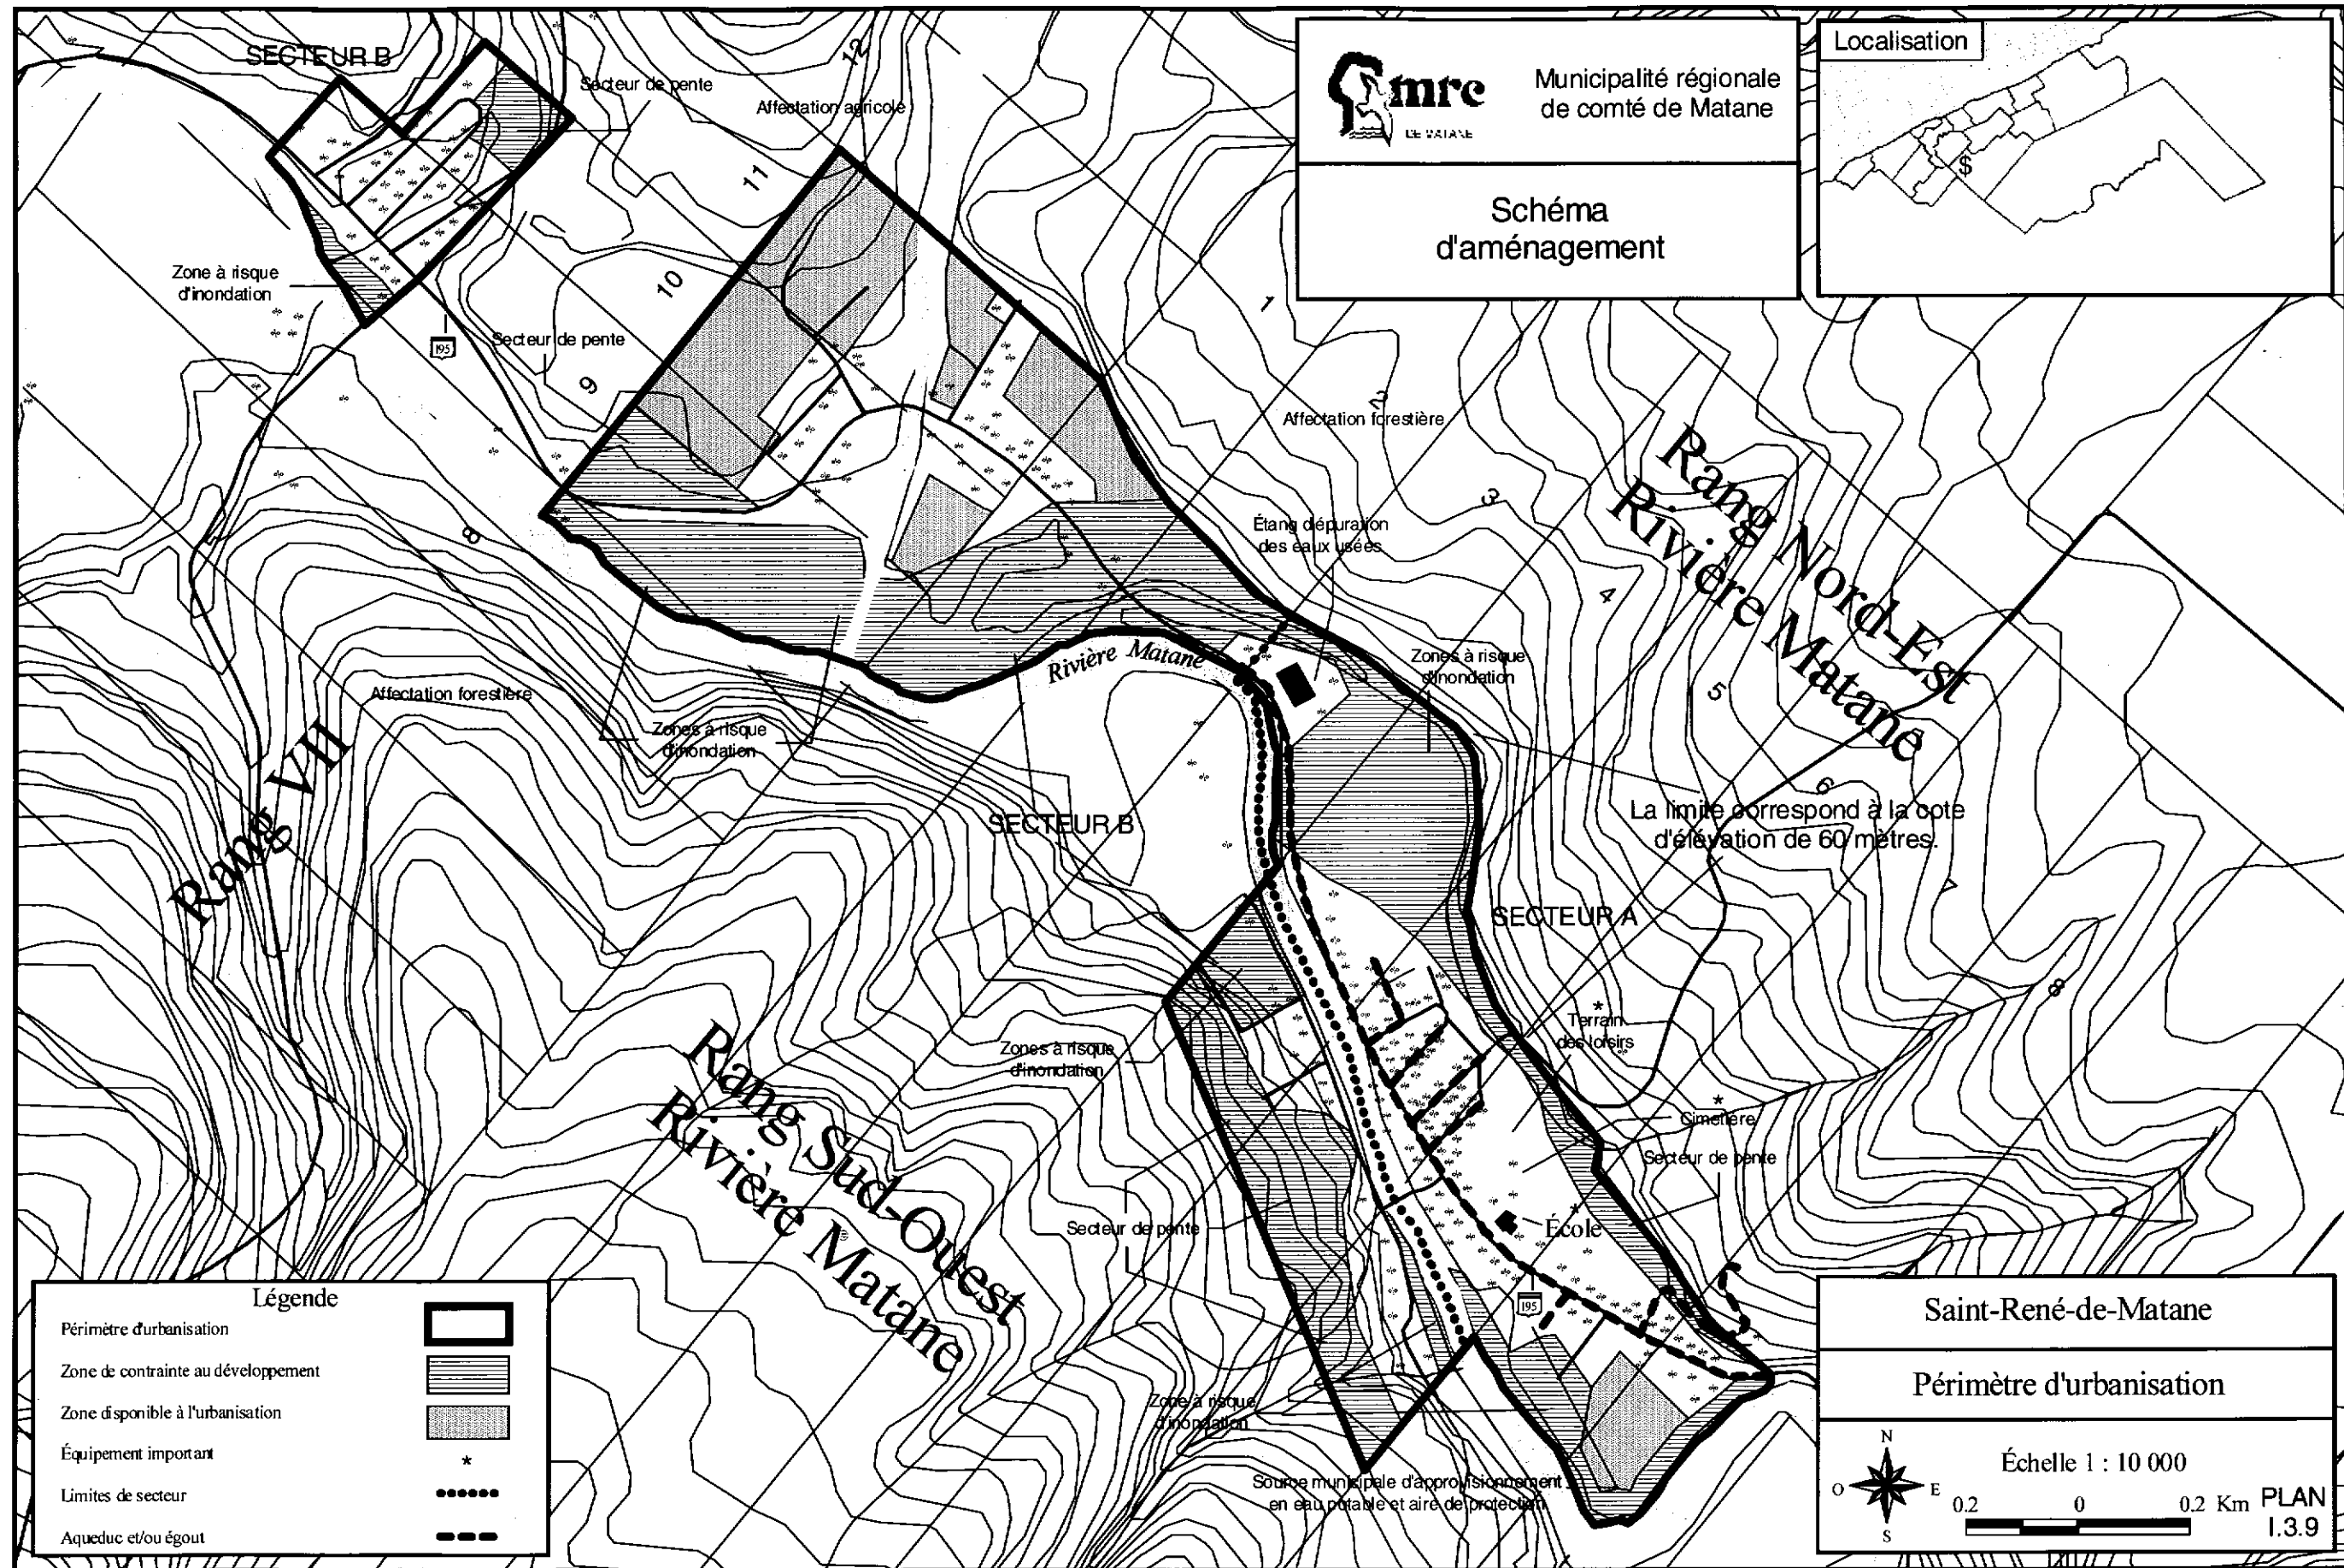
mrc
DE MATANE

Municipalité régionale de comté de Matane

Schéma d'aménagement

Localisation

SECTEUR B

Secteur de pente

Affectation agricole

12

11

10

9

8

Zone à risque d'inondation

195

Secteur de pente

Affectation forestière

1

2

3

4

5

6

8

Étang d'épuration des eaux usées

Rang Nord-Est Rivière Matane

Zones à risque d'inondation

Rivière Matane

Affectation forestière

Zones à risque d'inondation

SECTEUR B

La limite correspond à la cote d'élévation de 60 mètres.

Rang VII

SECTEUR A

Terrain des loisirs

Zones à risque d'inondation

Rang Sud-Ouest Rivière Matane

Cimetière

Secteur de pente

Secteur de pente

École

195

Zone à risque d'inondation

Source municipale d'approvisionnement en eau potable et aire de protection

Légende

| | |
|---|---|
| Périmètre d'urbanisation | |
| Zone de contrainte au développement | |
| Zone disponible à l'urbanisation | |
| Équipement important | * |
| Limites de secteur | |
| Aqueduc et/ou égout | |

Saint-René-de-Matane

Périmètre d'urbanisation

N
O E
S

Échelle 1 : 10 000

0.2 0 0.2 Km

PLAN I.3.9